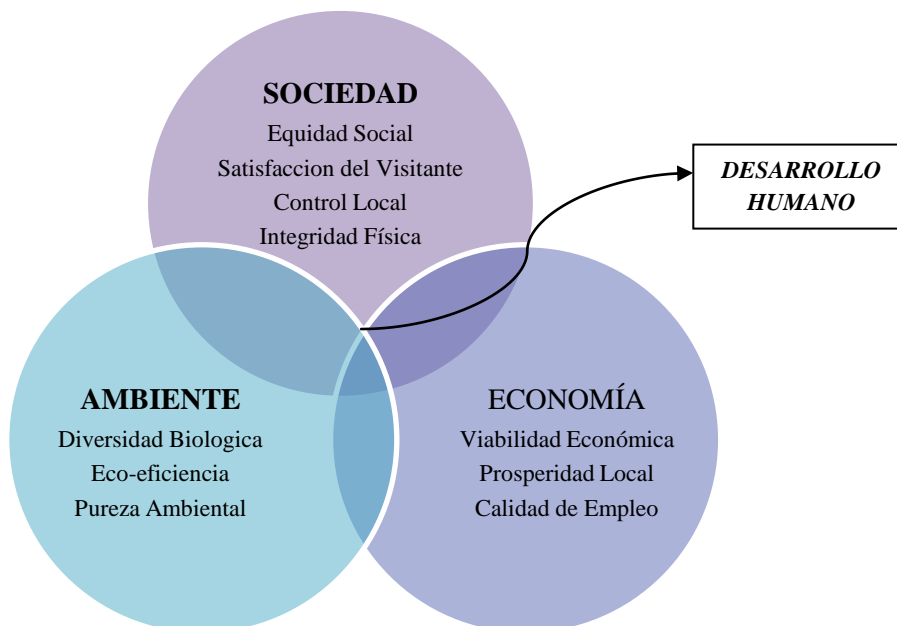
SOCIEDAD
Equidad Social
Satisfaccion del Visitante
Control Local
Integridad Física

DESARROLLO HUMANO

AMBIENTE
Diversidad Biologica
Eco-eficiencia
Pureza Ambiental

ECONOMÍA
Viabilidad Económica
Prosperidad Local
Calidad de Empleo